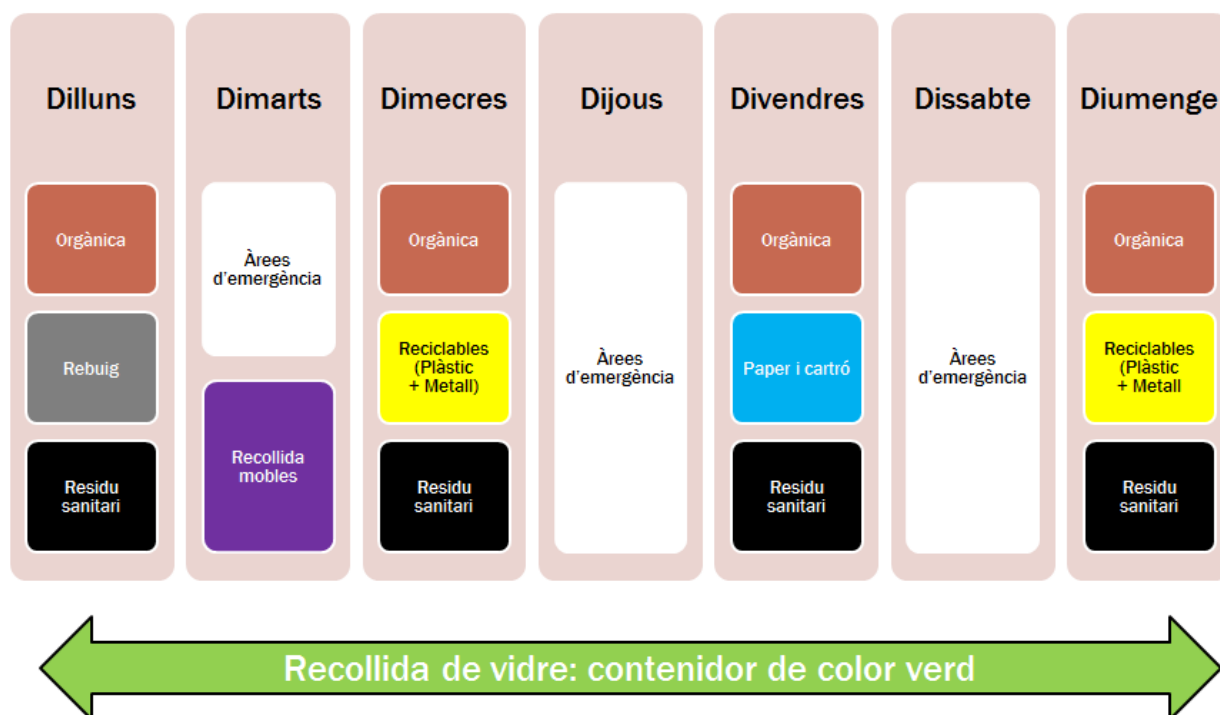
Dilluns

Orgànica

Rebuig

Residu sanitari

Dimarts

Àrees d'emergència

Recollida mobles

Dimecres

Orgànica

Reciclables (Plàstic + Metall)

Residu sanitari

Dijous

Àrees d'emergència

Divendres

Orgànica

Paper i cartró

Residu sanitari

Dissabte

Àrees d'emergència

Diumenge

Orgànica

Reciclables (Plàstic + Metall

Residu sanitari

Recollida de vidre: contenidor de color verd